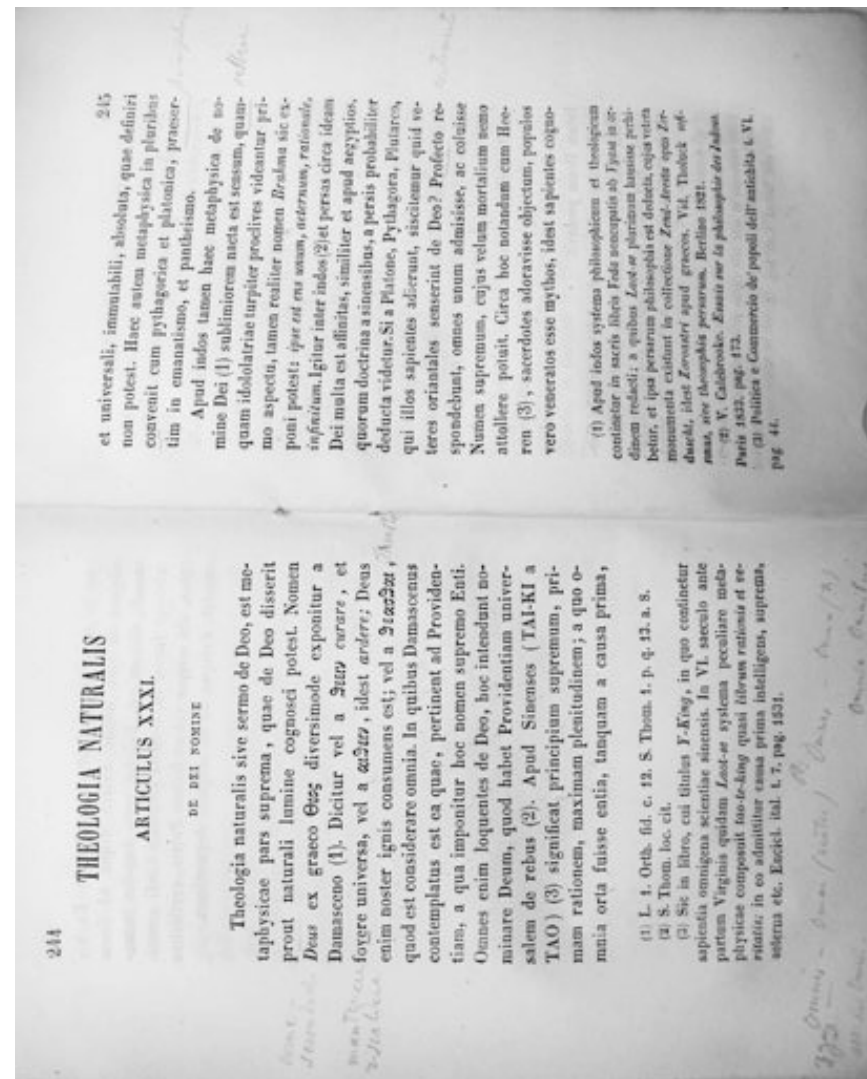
244

THEOLOGIA NATURALIS

ARTICULUS XXXI.

DE DEI NOMINE

Theologia naturalis sive sermo de Deo, est metaphysicae pars suprema, quae de Deo disserit prout naturali lumine cognosci potest. Nomen Deus ex graeco Θεὸς diversimode exponitur a Damasceno (1). Dicitur vel a θέειν curare, et fovere universa, vel a αἴθειν, idest ardere; Deus enim noster ignis consumens est; vel a θεᾶσθαι, quod est considerare omnia. In quibus Damascenus contemplatus est ea quae, pertinent ad Providentiam, a qua imponitur hoc nomen supremo Enti. Omnes enim loquentes de Deo, hoc intendunt nominare Deum, quod habet Providentiam universalem de rebus (2). Apud Sinenses (TAI-KI a TAO) (3) significat principium supremum, primam rationem, maximam plenitudinem; a quo omnia orta fuisse entia, tanquam a causa prima,

(1) L. 1. Orth. fid. c. 12. S. Thom. 1. p. q. 13. a. 8.
(2) S. Thom. loc. cit.
(3) Sic in libro, cui titulus Y-King, in quo continetur sapientia omnigena scientiae sinensis. In VI. saeculo ante partum Virginis quidam Laot-se systema peculiare metaphysicae composuit tao-te-king quasi librum rationis et virtutis: in eo admittitur causa prima intelligens, suprema, aeterna etc. Encicl. ital. t. 7. pag. 1531.

245

et universali, immutabili, absoluta, quae definiri non potest. Haec autem metaphysica in pluribus convenit cum pythagorica et platonica, praecortim in emanatismo, et pantheismo.

Apud indos tamen haec metaphysica de nomine Dei (1) sublimiorem nacta est sensum, quamquam idololatriae turpiter proclives videantur primo aspectu, tamen realiter nomen Brahma sic exponi potest: ipse est ens unum, aeternum, rationale, infinitum. Igitur inter indos(2)et persas circa ideam Dei multa est affinitas, similiter et apud aegyptios, quorum doctrina a sinensibus, a persis probabiliter deducta videtur. Si a Platone, Pythagora, Plutarco, qui illos sapientes adierant, sisciteur quid veteres orientales senserint de Deo? Profecto respondebunt, omnes unum admisisse, ac coluisse Numen supremum, cujus velum mortalium nemo attollere potuit. Circa hoc notandum cum Heeren (3), sacerdotes adoravisse objectum, populos vero veneratos esse mythos, idest sapientes cogno-

(1) Apud indos systema philosophicum et theologicum continetur in sacris libris Veda nuncupatis ab Vyasa in ordinem redacti; a quibus Laot-se plurimum haurire perhibetur, et ipsa persarum philosophia est deducta, cujus vetera monumenta existunt in collectione Zend-Avesta quae Zoroastri apud graecos. Vid. Tholuck: Sufismus, sive theosophia persarum. Berline 1821.
(2) V. Colebrooke. Essais sur la philosophie des Indous. Paris 1833. pag. 172.
(3) Politica e Commercio de' popoli dell' antichità t. VI. pag. 44.